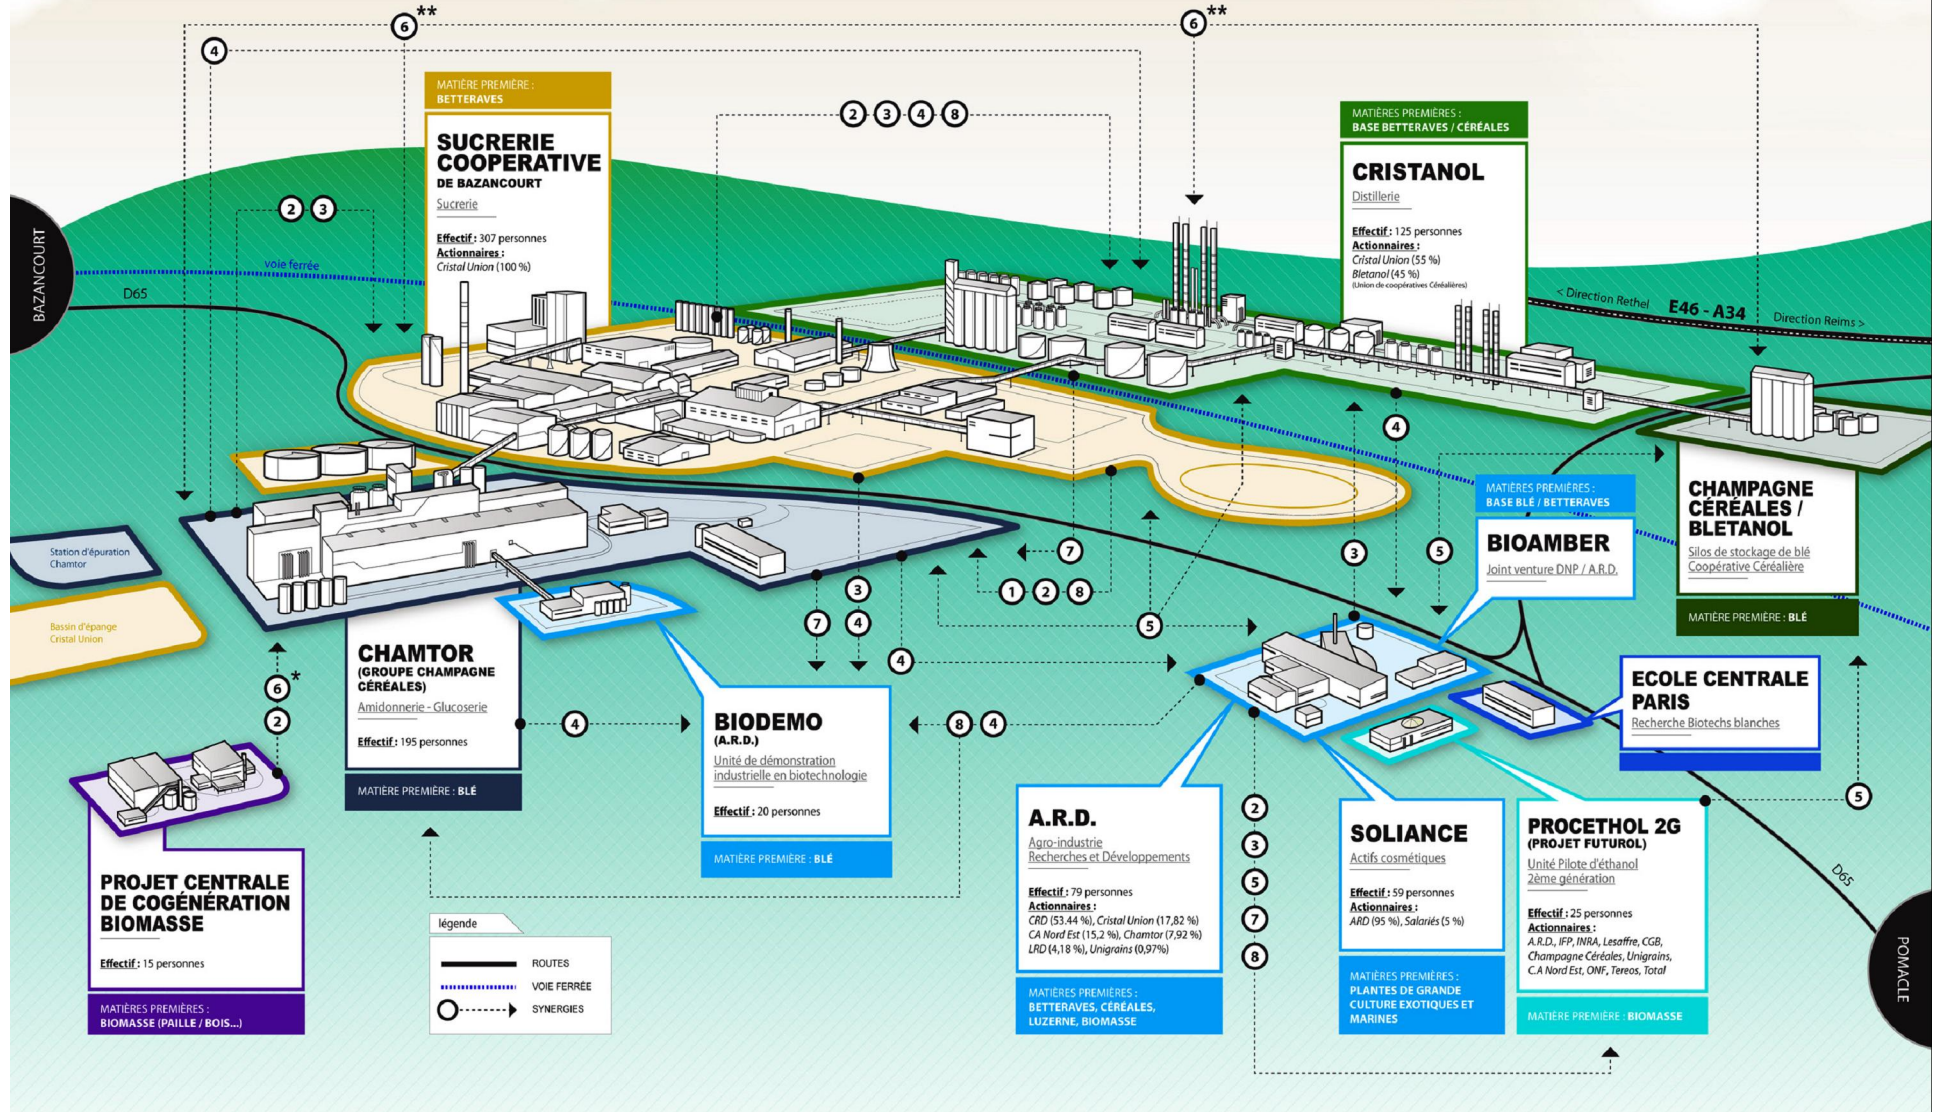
6**
4
6**
MATIÈRE PREMIÈRE : BETTERAVES

SUCRERIE COOPERATIVE
DE BAZANCOURT
Sucrerie
Effectif : 307 personnes
Actionnaires :
Cristal Union (100 %)

2 3 4 8

MATIÈRES PREMIÈRES : BASE BETTERAVES / CÉRÉALES

CRISTANOL
Distillerie
Effectif : 125 personnes
Actionnaires :
Cristal Union (55 %)
Bletanol (45 %)
(Union de coopératives Céréalières)

2 3

BAZANCOURT
voie ferrée
D65
< Direction Rethel
E46 - A34
Direction Reims >

4

CHAMPAGNE CÉRÉALES / BLETANOL
Silos de stockage de blé Coopérative Céréalière
MATIÈRE PREMIÈRE : BLÉ

MATIÈRES PREMIÈRES : BASE BLÉ / BETTERAVES
BIOAMBER
Joint venture DNP / A.R.D.

Station d'épuration Chamtor
Bassin d'épange Cristal Union

7
1 2 8
3
5
3
5
7 4
4
5

CHAMTOR
(GROUPE CHAMPAGNE CÉRÉALES)
Amidonnerie - Glucoserie
Effectif : 195 personnes
MATIÈRE PREMIÈRE : BLÉ

6*
2
4
8 4

BIODEMO
(A.R.D.)
Unité de démonstration industrielle en biotechnologie
Effectif : 20 personnes
MATIÈRE PREMIÈRE : BLÉ

ECOLE CENTRALE PARIS
Recherche Biotechs blanches

5

PROJET CENTRALE DE COGÉNÉRATION BIOMASSE
Effectif : 15 personnes
MATIÈRES PREMIÈRES : BIOMASSE (PAILLE / BOIS...)

légende
ROUTES
VOIE FERRÉE
SYNERGIES

A.R.D.
Agro-industrie Recherches et Développements
Effectif : 79 personnes
Actionnaires :
CRD (53.44 %), Cristal Union (17,82 %) CA Nord Est (15,2 %), Chamtor (7,92 %) LRD (4,18 %), Unigrains (0,97%)
MATIÈRES PREMIÈRES : BETTERAVES, CÉRÉALES, LUZERNE, BIOMASSE

2
3
5
7
8

SOLIANCE
Actifs cosmétiques
Effectif : 59 personnes
Actionnaires :
ARD (95 %), Salariés (5 %)
MATIÈRES PREMIÈRES : PLANTES DE GRANDE CULTURE EXOTIQUES ET MARINES

PROCETHOL 2G
(PROJET FUTUROL)
Unité Pilote d'éthanol 2ème génération
Effectif : 25 personnes
Actionnaires :
A.R.D., IFP, INRA, Lesaffre, CGB, Champagne Céréales, Unigrains, C.A Nord Est, ONF, Tereos, Total
MATIÈRE PREMIÈRE : BIOMASSE

D65
POMACLE